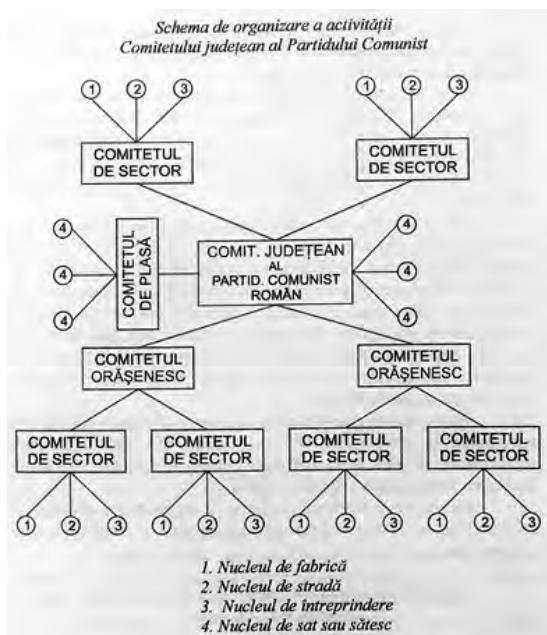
Schema de organizare a activității
Comitetului județean al Partidului Comunist

① ② ③
COMITETUL DE SECTOR

① ② ③
COMITETUL DE SECTOR

④ ④ ④
COMITETUL DE PLASĂ

COMIT. JUDEȚEAN AL PARTID. COMUNIST ROMÂN

④ ④ ④ ④

COMITETUL ORĂȘENESC

COMITETUL ORĂȘENESC

COMITETUL DE SECTOR
① ② ③

COMITETUL DE SECTOR
① ② ③

COMITETUL DE SECTOR
① ② ③

COMITETUL DE SECTOR
① ② ③

1. Nucleul de fabrică
2. Nucleul de stradă
3. Nucleul de întreprindere
4. Nucleul de sat sau sătesc